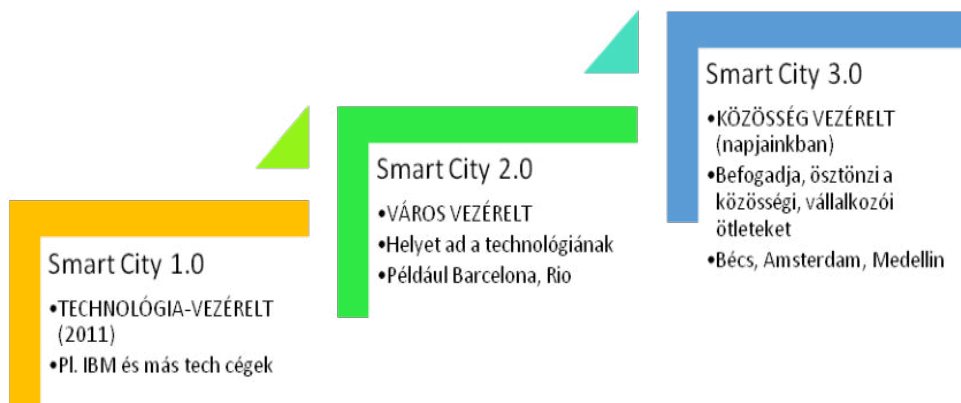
Smart City 1.0

•TECHNOLÓGIA-VEZÉRELT (2011)
•Pl. IBM és más tech cégek

Smart City 2.0

•VÁROS VEZÉRELT
•Helyet ad a technológiának
•Például Barcelona, Rio

Smart City 3.0

•KÖZÖSSÉG VEZÉRELT (napjainkban)
•Befogadja, ösztönzi a közösségi, vállalkozói ötleteket
•Bécs, Amsterdam, Medellin